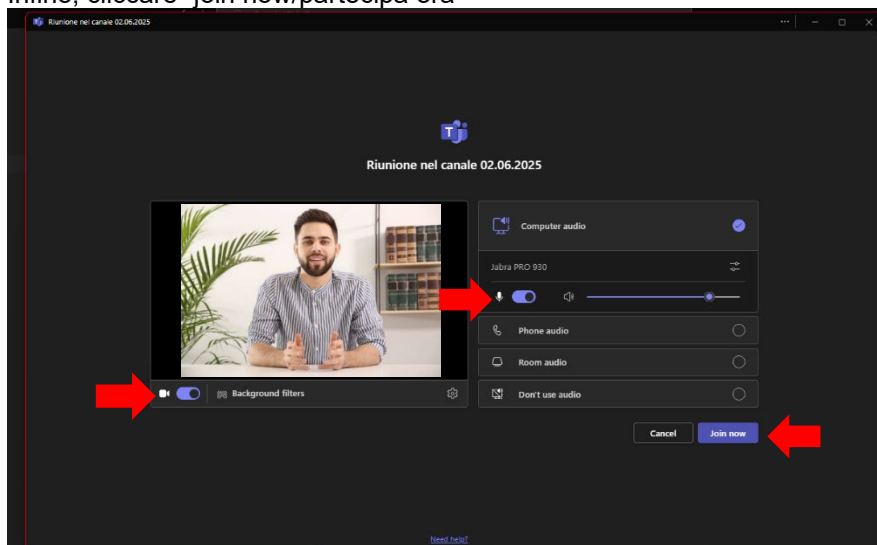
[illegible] "Join now/partecipa ora"

Riunione nel canale 02.06.2025

Riunione nel canale 02.06.2025

Computer audio

Jabra PRO 930

Phone audio

Room audio

Don't use audio

Background filters

Cancel

Join now

Need help?